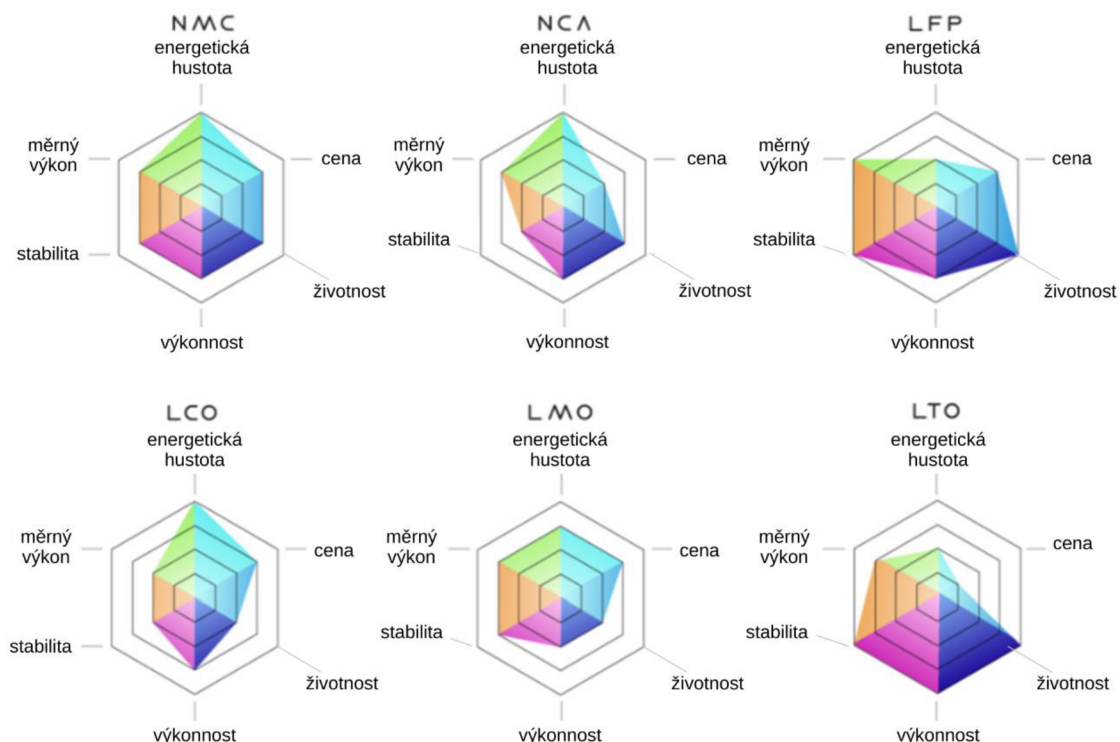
NMC
energetická hustota
cena
životnost
výkonnost
stabilita
měrný výkon

NCA
energetická hustota
cena
životnost
výkonnost
stabilita
měrný výkon

LFP
energetická hustota
cena
životnost
výkonnost
stabilita
měrný výkon

LCO
energetická hustota
cena
životnost
výkonnost
stabilita
měrný výkon

LMO
energetická hustota
cena
životnost
výkonnost
stabilita
měrný výkon

LTO
energetická hustota
cena
životnost
výkonnost
stabilita
měrný výkon